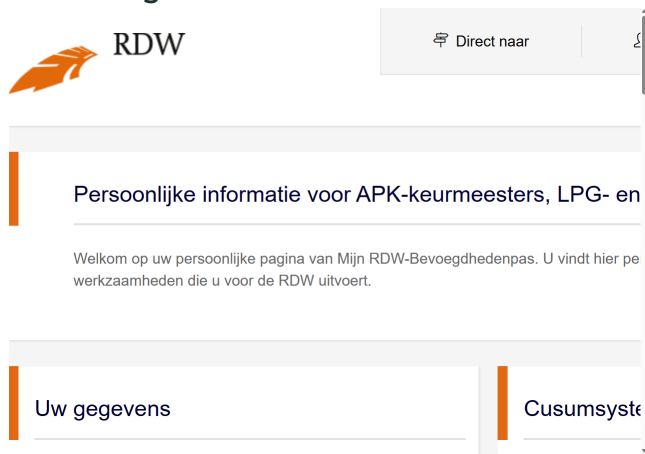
RDW

Direct naar

Persoonlijke informatie voor APK-keurmeesters, LPG- en

Welkom op uw persoonlijke pagina van Mijn RDW-Bevoegdhedenpas. U vindt hier pe werkzaamheden die u voor de RDW uitvoert.

Uw gegevens

Cusumsyste